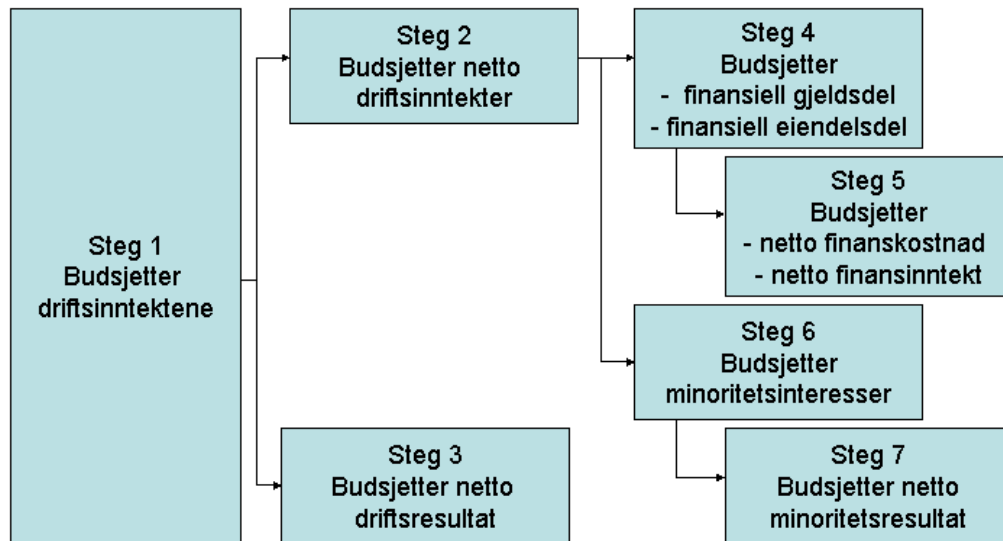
Steg 1
Budsjetter
driftsinntektene

Steg 2
Budsjetter netto
driftsinntekter

Steg 3
Budsjetter netto
driftsresultat

Steg 4
Budsjetter
- finansiell gjeldsdel
- finansiell eiendelsdel

Steg 5
Budsjetter
- netto finanskostnad
- netto finansinntekt

Steg 6
Budsjetter
minoritetsinteresser

Steg 7
Budsjetter netto
minoritetsresultat